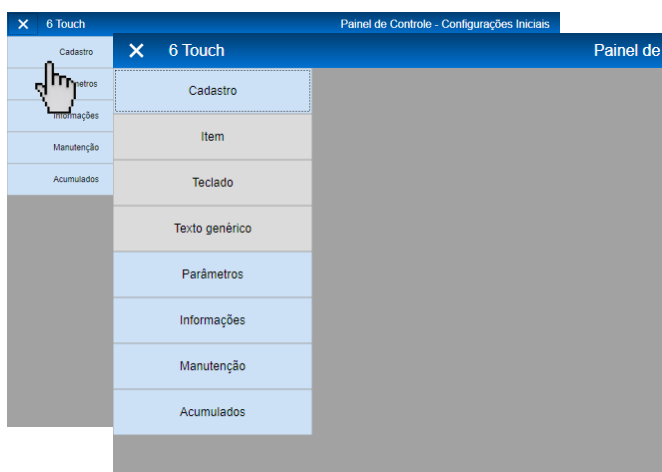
✕ 6 Touch

Painel de Controle - Configurações Iniciais

Cadastro

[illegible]metros

Informações

Manutenção

Acumulados

✕ 6 Touch

Painel de

Cadastro

Item

Teclado

Texto genérico

Parâmetros

Informações

Manutenção

Acumulados